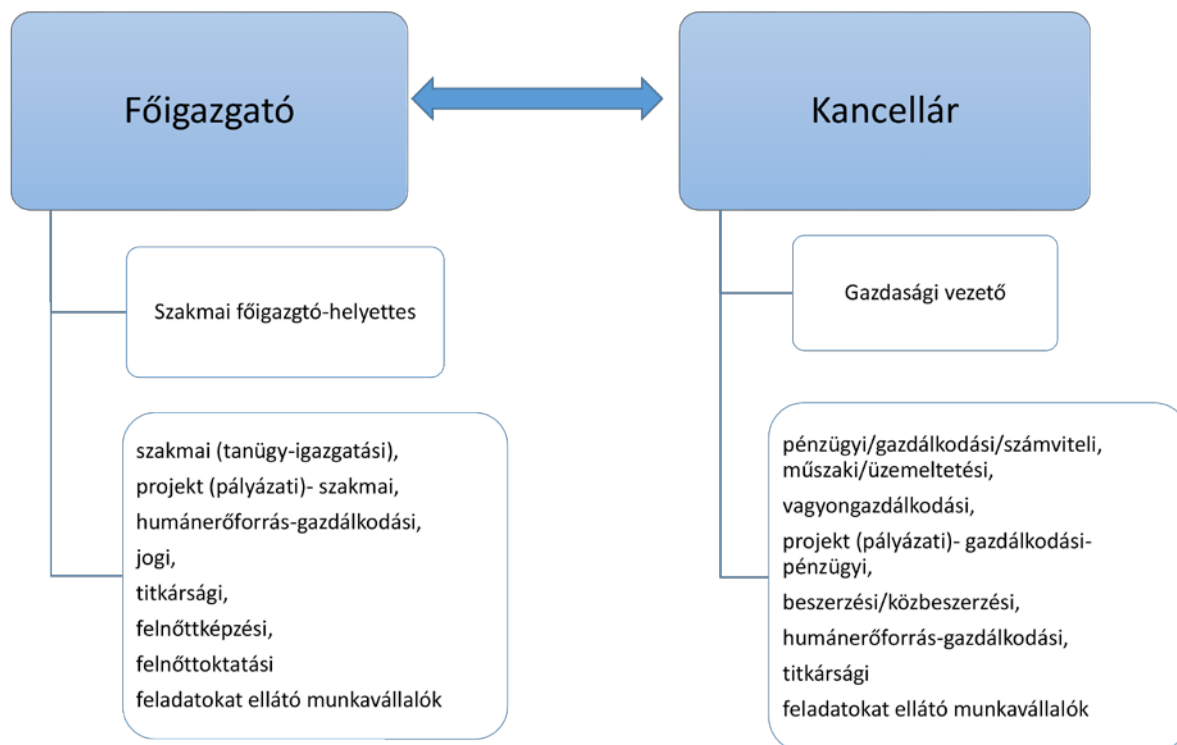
Főigazgató

Kancellár

Szakmai főigazgtó-helyettes

Gazdasági vezető

szakmai (tanügy-igazgatási),
projekt (pályázati)- szakmai,
humánerőforrás-gazdálkodási,
jogi,
titkársági,
felnőttképzési,
felnőttoktatási
feladatokat ellátó munkavállalók

pénzügyi/gazdálkodási/számviteli,
műszaki/üzemeltetési,
vagyongazdálkodási,
projekt (pályázati)- gazdálkodási-pénzügyi,
beszerzési/közbeszerzési,
humánerőforrás-gazdálkodási,
titkársági
feladatokat ellátó munkavállalók